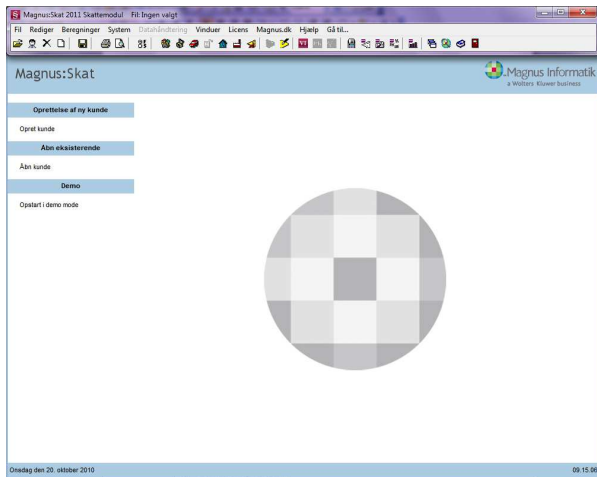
Magnus:Skat 2011 Skattemodul Fil: Ingen valgt

Fil Rediger Beregninger System Datahåndtering Vinduer Licens Magnus.dk Hjælp Gå til...

Magnus:Skat

Magnus Informatik
a Wolters Kluwer business

Oprettelse af ny kunde

Opret kunde

Åbn eksisterende

Åbn kunde

Demo

Opstart i demo mode

Onsdag den 20. oktober 2010

09.15.06